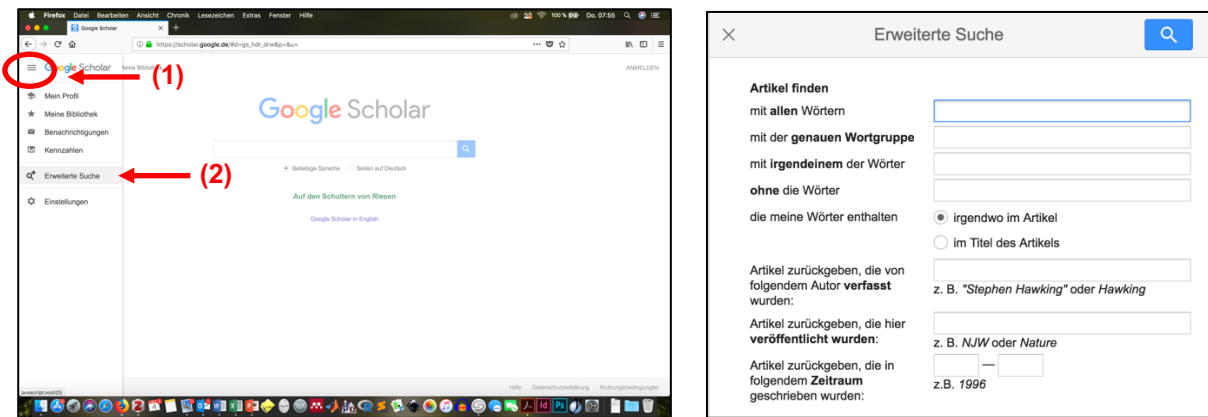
Firefox Datei Bearbeiten Ansicht Chronik Lesezeichen Extras Fenster Hilfe

100 % Do. 07:55

Google Scholar

https://scholar.google.de/#d=gs_hdr_drw&p=&u=

Google Scholar

Meine Bibliothek

ANMELDEN

(1)

Mein Profil

Meine Bibliothek

Benachrichtigungen

Kennzahlen

Erweiterte Suche

(2)

Einstellungen

Google Scholar

Beliebige Sprache Seiten auf Deutsch

Auf den Schultern von Riesen

Google Scholar in English

javascript:void(0)

Hilfe Datenschutzerklärung Nutzungsbedingungen

Erweiterte Suche

Artikel finden

mit **allen** Wörtern

mit der **genauen Wortgruppe**

mit **irgendeinem** der Wörter

**ohne** die Wörter

die meine Wörter enthalten

irgendwo im Artikel

im Titel des Artikels

Artikel zurückgeben, die von folgendem Autor **verfasst** wurden:

z. B. *"Stephen Hawking"* oder *Hawking*

Artikel zurückgeben, die hier **veröffentlicht wurden**:

z. B. *NJW* oder *Nature*

Artikel zurückgeben, die in folgendem **Zeitraum** geschrieben wurden:

—

z.B. *1996*